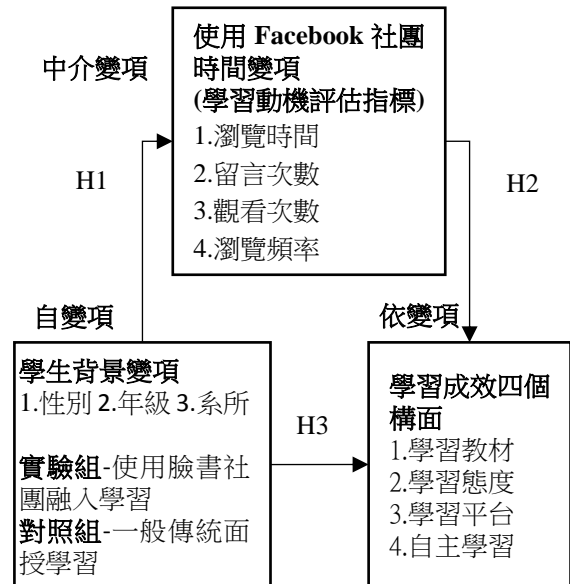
中介變項

使用 Facebook 社團時間變項
(學習動機評估指標)
1.瀏覽時間
2.留言次數
3.觀看次數
4.瀏覽頻率

H1

H2

自變項

依變項

學生背景變項
1.性別 2.年級 3.系所

實驗組-使用臉書社團融入學習
對照組-一般傳統面授學習

H3

學習成效四個構面
1.學習教材
2.學習態度
3.學習平台
4.自主學習